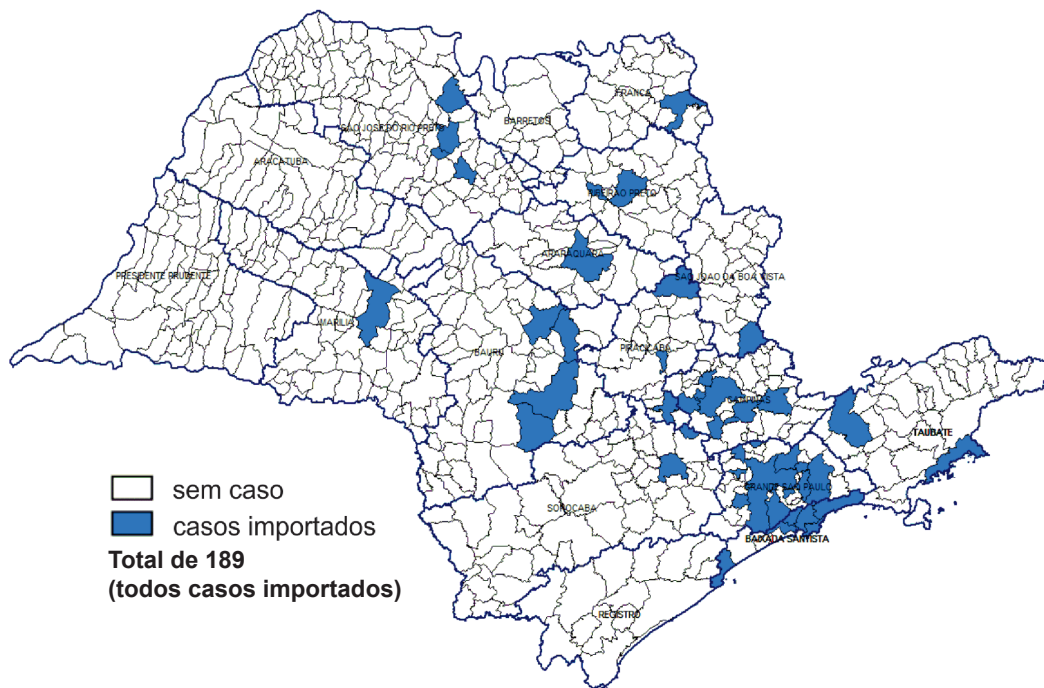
FRANCA
SAO JOSE DO RIO PRETO
BARRETOS
ARAÇATUBA
RIBEIRÃO PRETO
ARARAQUARA
SAO JOAO DA BOA VISTA
PRESIDENTE PRUDENTE
MARILIA
BAURU
PIRACICABA
CAMPINAS
TAUBATE
GRANDE SAO PAULO
SOROCABA
BAIXADA SANTISTA
REGISTRO

sem caso
casos importados
Total de 189
(todos casos importados)